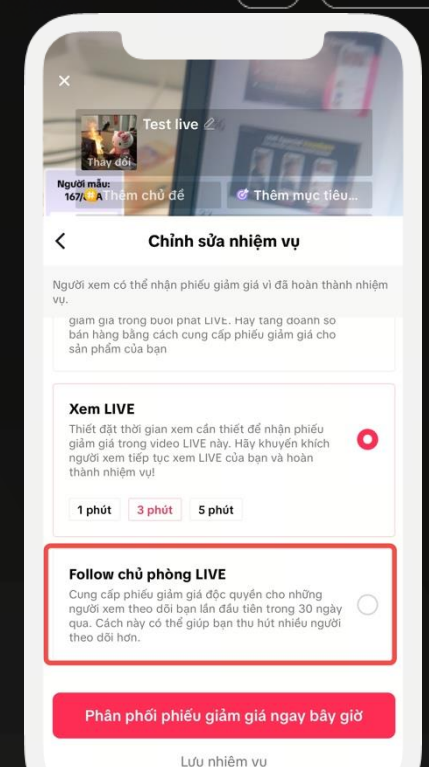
Test live

Thay đổi

Người mẫu: 167/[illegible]

Thêm chủ đề

Thêm mục tiêu...

Chỉnh sửa nhiệm vụ

Người xem có thể nhận phiếu giảm giá vì đã hoàn thành nhiệm vụ.

giảm giá trong buổi phát LIVE. Hãy tăng doanh số bán hàng bằng cách cung cấp phiếu giảm giá cho sản phẩm của bạn

Xem LIVE

Thiết đặt thời gian xem cần thiết để nhận phiếu giảm giá trong video LIVE này. Hãy khuyến khích người xem tiếp tục xem LIVE của bạn và hoàn thành nhiệm vụ!

1 phút

3 phút

5 phút

Follow chủ phòng LIVE

Cung cấp phiếu giảm giá độc quyền cho những người xem theo dõi bạn lần đầu tiên trong 30 ngày qua. Cách này có thể giúp bạn thu hút nhiều người theo dõi hơn.

Phân phối phiếu giảm giá ngay bây giờ

Lưu nhiệm vụ